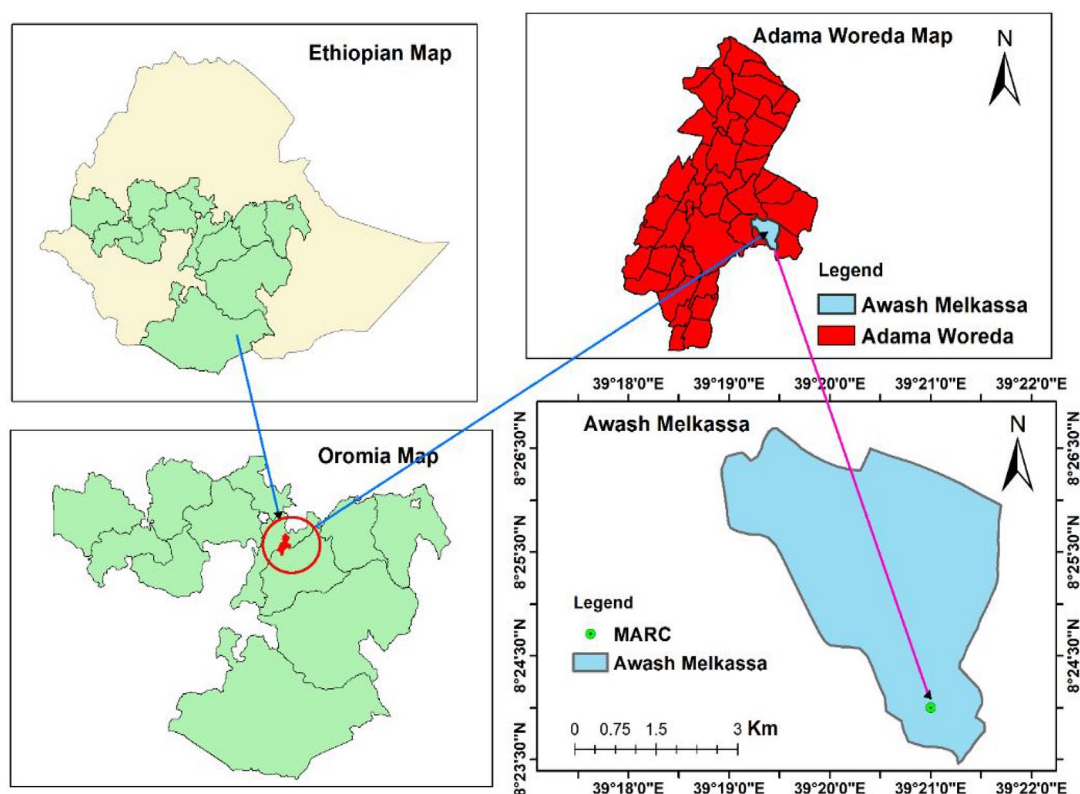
Ethiopian Map

Adama Woreda Map

N

Legend
Awash Melkassa
Adama Woreda

Oromia Map

39°18'0"E 39°19'0"E 39°20'0"E 39°21'0"E 39°22'0"E

Awash Melkassa

N

8°26'30"N
8°25'30"N
8°24'30"N
8°23'30"N

8°26'30"N
8°25'30"N
8°24'30"N

Legend
MARC
Awash Melkassa

0 0.75 1.5 3 Km

39°18'0"E 39°19'0"E 39°20'0"E 39°21'0"E 39°22'0"E